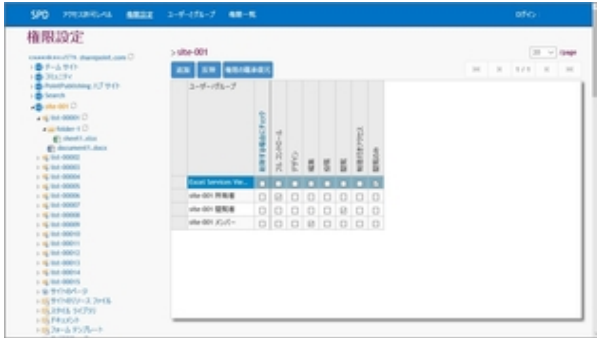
SPO アクセス許可レベル 権限設定 ユーザーとグループ 権限一覧 ログイン

権限設定

> site-001

追加 削除 権限の継承復元

20 /page

1 / 5

ユーザー/グループ

Excel Services Vie...
site-001 所有者
site-001 閲覧者
site-001 メンバー

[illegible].sharepoint.com
チーム サイト
コミュニティ
PointPublishing ハブ サイト
Search
site-001
list-00001
folder-1
sheet1.xlsx
document01.docx
list-00002
list-00003
list-00004
list-00005
list-00006
list-00007
list-00008
list-00009
list-00010
list-00011
list-00012
list-00013
list-00014
list-00015
サイトのページ
サイトのリソース ファイル
スタイル ライブラリ
ドキュメント
フォーム テンプレート